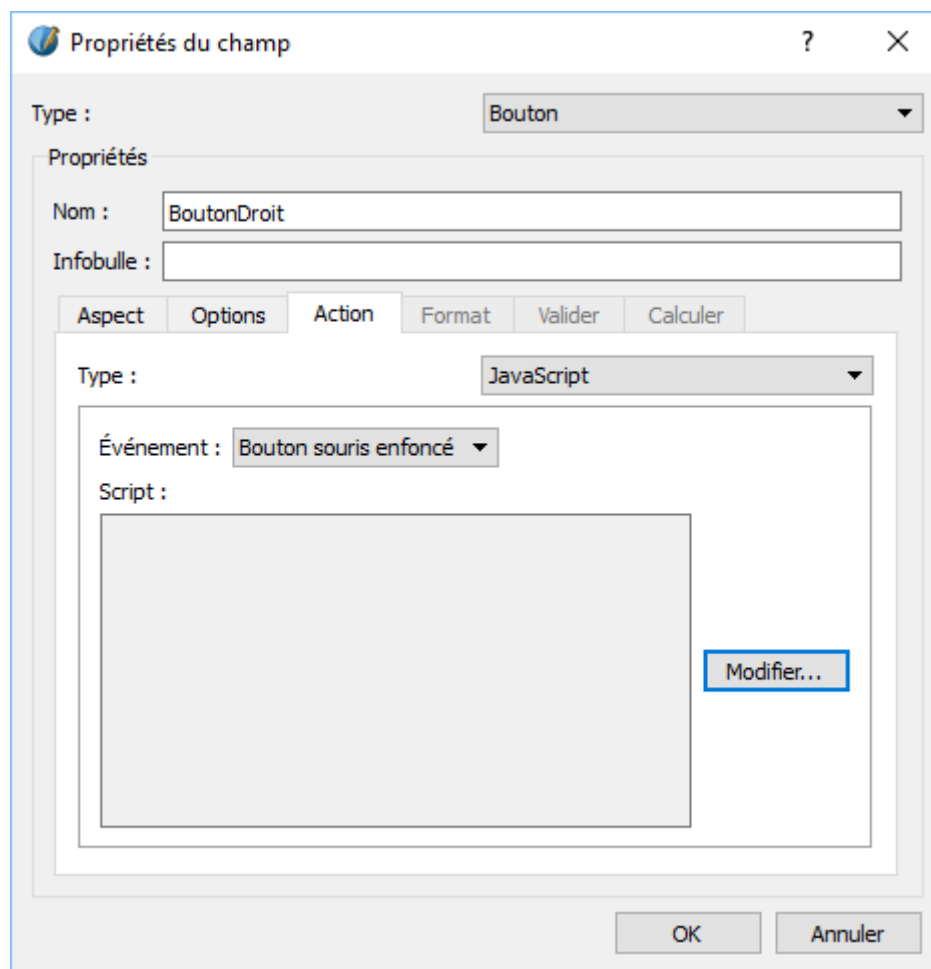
Propriétés du champ

?

✕

Type :

Bouton

Propriétés

Nom :

BoutonDroit

Infobulle :

Aspect

Options

Action

Format

Valider

Calculer

Type :

JavaScript

Événement :

Bouton souris enfoncé

Script :

Modifier...

OK

Annuler